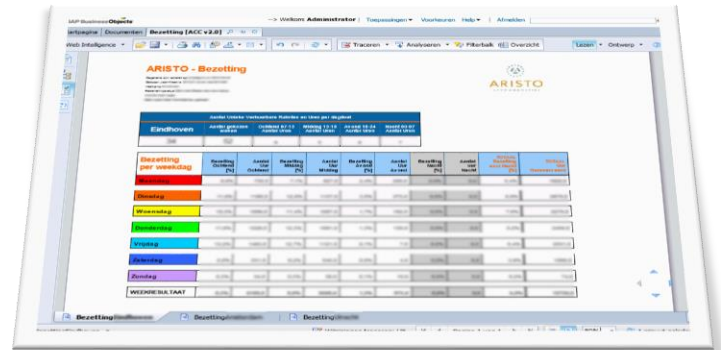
SAP BusinessObjects
--> Welkom: Administrator | Toepassingen ▾ | Voorkeuren | Help ▾ | | Afmelden

artpagina | Documenten | Bezetting [ACC v2.0]

Web Intelligence ▾

Traceren ▾ | Analyseren ▾ | Filterbalk | Overzicht

Lezen ▾ | Ontwerp ▾

ARISTO - Bezetting

ARISTO

Eindhoven

| Bezetting per weekdag | Bezetting Ochtend [%] | Aantal Uur Ochtend | Bezetting Middag [%] | Aantal Uur Middag | Bezetting Avond [%] | Aantal Uur Avond | Bezetting Nacht [%] | Aantal uur Nacht | | |
|---|---|---|---|---|---|---|---|---|---|---|
| Maandag | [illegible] | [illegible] | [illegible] | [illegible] | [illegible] | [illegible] | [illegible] | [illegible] | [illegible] | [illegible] |
| Dinsdag | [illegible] | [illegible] | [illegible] | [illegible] | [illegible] | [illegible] | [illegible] | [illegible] | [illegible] | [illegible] |
| Woensdag | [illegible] | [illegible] | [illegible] | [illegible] | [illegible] | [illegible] | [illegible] | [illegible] | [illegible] | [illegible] |
| Donderdag | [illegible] | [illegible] | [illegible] | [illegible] | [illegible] | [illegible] | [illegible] | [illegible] | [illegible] | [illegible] |
| Vrijdag | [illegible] | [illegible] | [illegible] | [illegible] | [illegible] | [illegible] | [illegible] | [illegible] | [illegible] | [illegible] |
| Zaterdag | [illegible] | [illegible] | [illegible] | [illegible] | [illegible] | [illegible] | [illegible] | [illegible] | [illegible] | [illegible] |
| Zondag | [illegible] | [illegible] | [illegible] | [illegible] | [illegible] | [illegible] | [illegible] | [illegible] | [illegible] | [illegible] |
| WEEKRESULTAAT | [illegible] | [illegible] | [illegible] | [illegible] | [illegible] | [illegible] | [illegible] | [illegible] | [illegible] | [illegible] |

Bezetting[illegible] | Bezetting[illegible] | Bezetting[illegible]